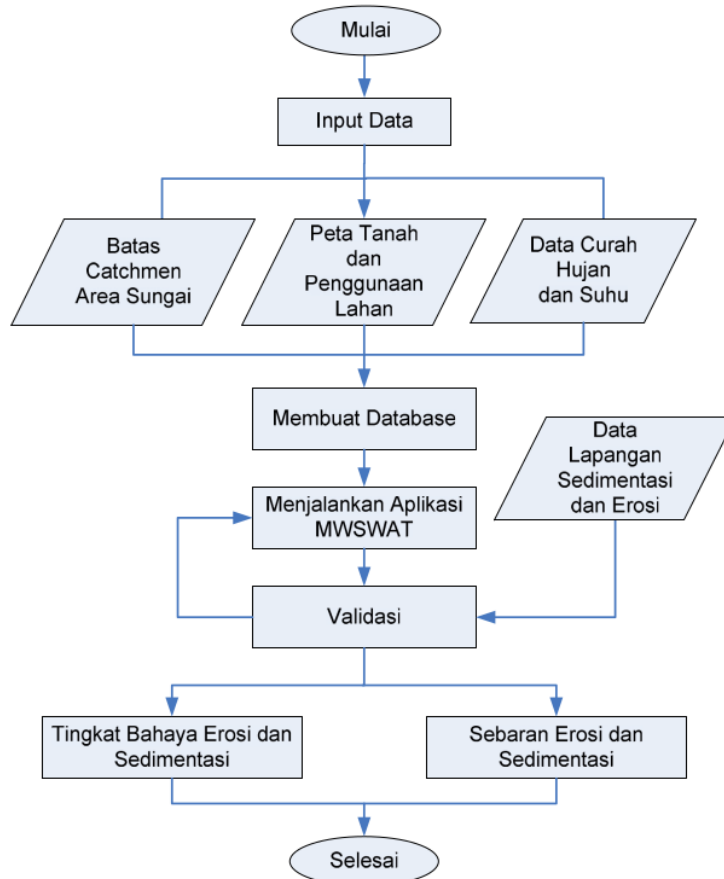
Mulai

Input Data

Batas Catchmen Area Sungai

Peta Tanah dan Penggunaan Lahan

Data Curah Hujan dan Suhu

Membuat Database

Data Lapangan Sedimentasi dan Erosi

Menjalankan Aplikasi MWSWAT

Validasi

Tingkat Bahaya Erosi dan Sedimentasi

Sebaran Erosi dan Sedimentasi

Selesai